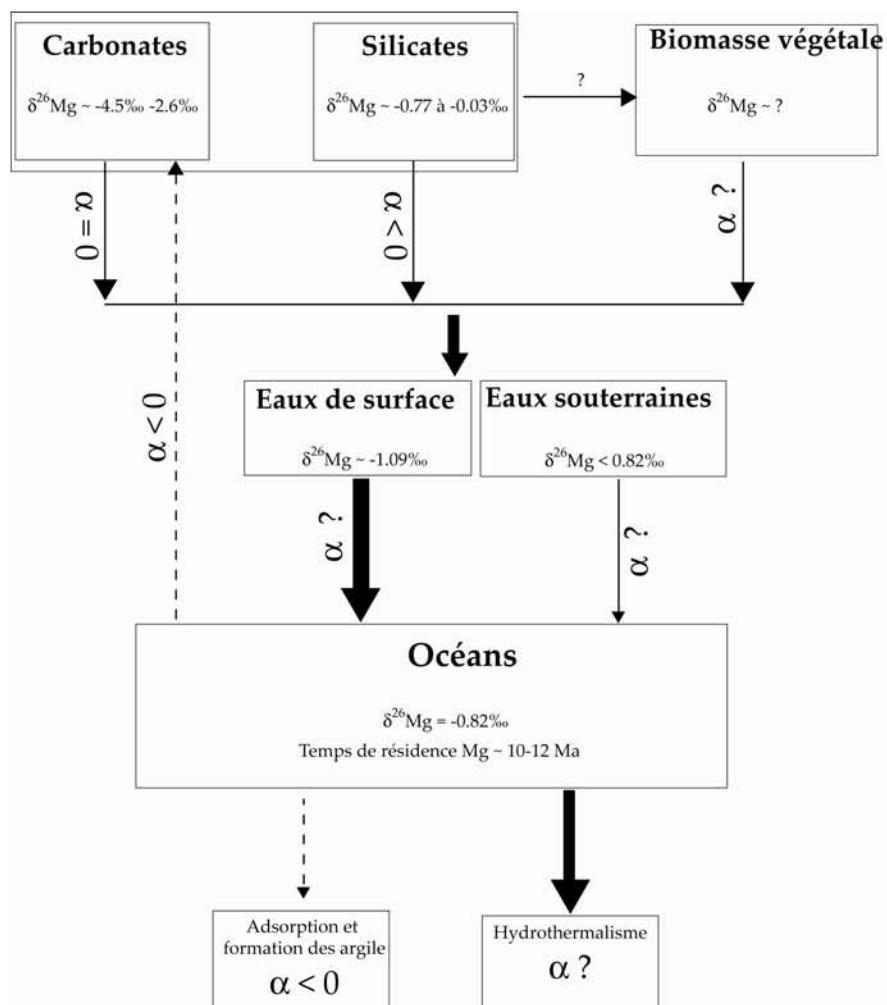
Carbonates

$\delta^{26}$Mg ~ -4.5‰ -2.6‰

Silicates

$\delta^{26}$Mg ~ -0.77 à -0.03‰

?

Biomasse végétale

$\delta^{26}$Mg ~ ?

$\alpha = 0$

$\alpha > 0$

$\alpha$ ?

$\alpha < 0$

Eaux de surface

$\delta^{26}$Mg ~ -1.09‰

Eaux souterraines

$\delta^{26}$Mg < 0.82‰

$\alpha$ ?

$\alpha$ ?

Océans

$\delta^{26}$Mg = -0.82‰

Temps de résidence Mg ~ 10-12 Ma

Adsorption et formation des argile

$\alpha < 0$

Hydrothermalisme

$\alpha$ ?